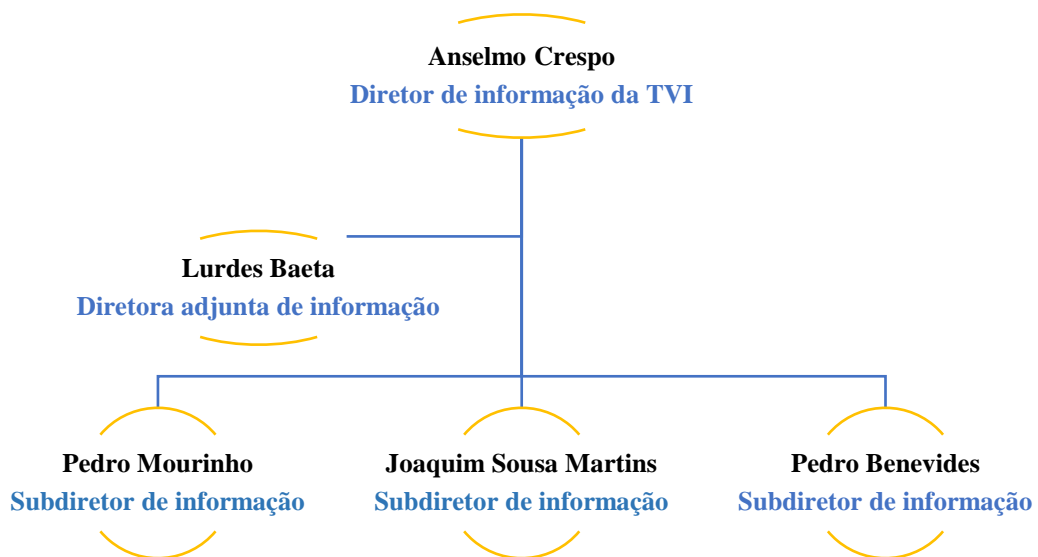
Anselmo Crespo
Diretor de informação da TVI

Lurdes Baeta
Diretora adjunta de informação

Pedro Mourinho
Subdiretor de informação

Joaquim Sousa Martins
Subdiretor de informação

Pedro Benevides
Subdiretor de informação